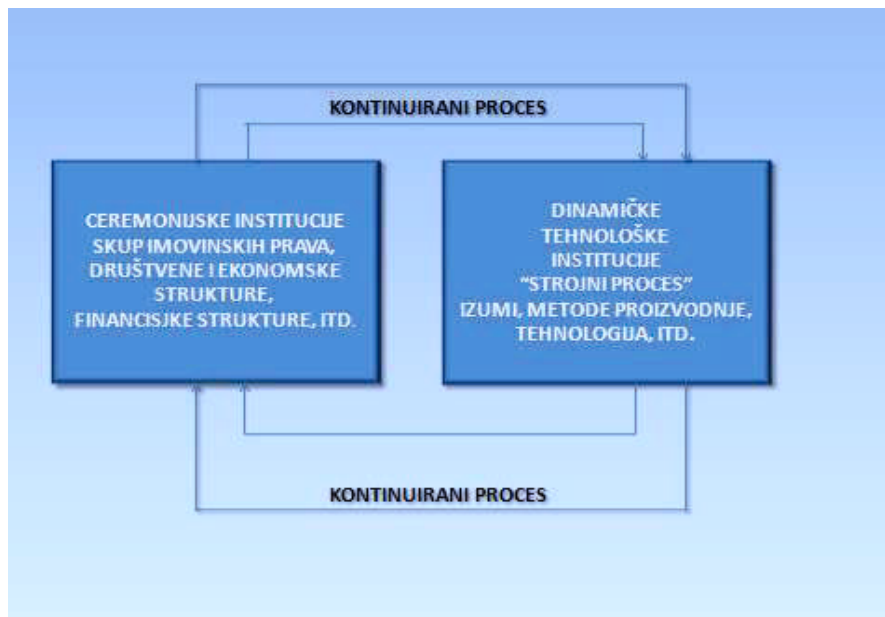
KONTINUIRANI PROCES

CEREMONIJSKE INSTITUCIJE SKUP IMOVINSKIH PRAVA, DRUŠTVENE I EKONOMSKE STRUKTURE, FINANCISJKE STRUKTURE, ITD.

DINAMIČKE TEHNOLOŠKE INSTITUCIJE "STROJNI PROCES" IZUMI, METODE PROIZVODNJE, TEHNOLOGIJA, ITD.

KONTINUIRANI PROCES